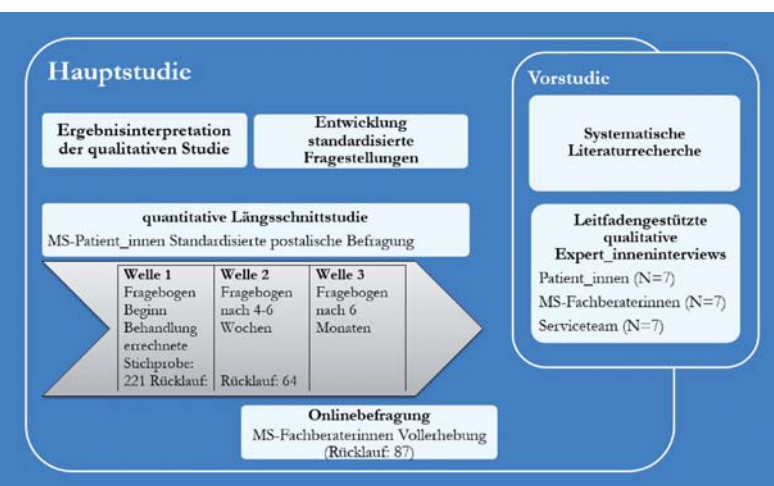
Hauptstudie

Ergebnisinterpretation der qualitativen Studie

Entwicklung standardisierte Fragestellungen

quantitative Längsschnittstudie
MS-Patient_innen Standardisierte postalische Befragung

| Welle 1 | Welle 2 | Welle 3 |
|---|---|---|
| Fragebogen Beginn Behandlung errechnete Stichprobe: 221 Rücklauf: | Fragebogen nach 4-6 Wochen Rücklauf: 64 | Fragebogen nach 6 Monaten |

Onlinebefragung
MS-Fachberaterinnen Vollerhebung (Rücklauf: 87)

Vorstudie

Systematische Literaturrecherche

Leitfadengestützte qualitative Expert_inneninterviews
Patient_innen (N=7)
MS-Fachberaterinnen (N=7)
Serviceteam (N=7)